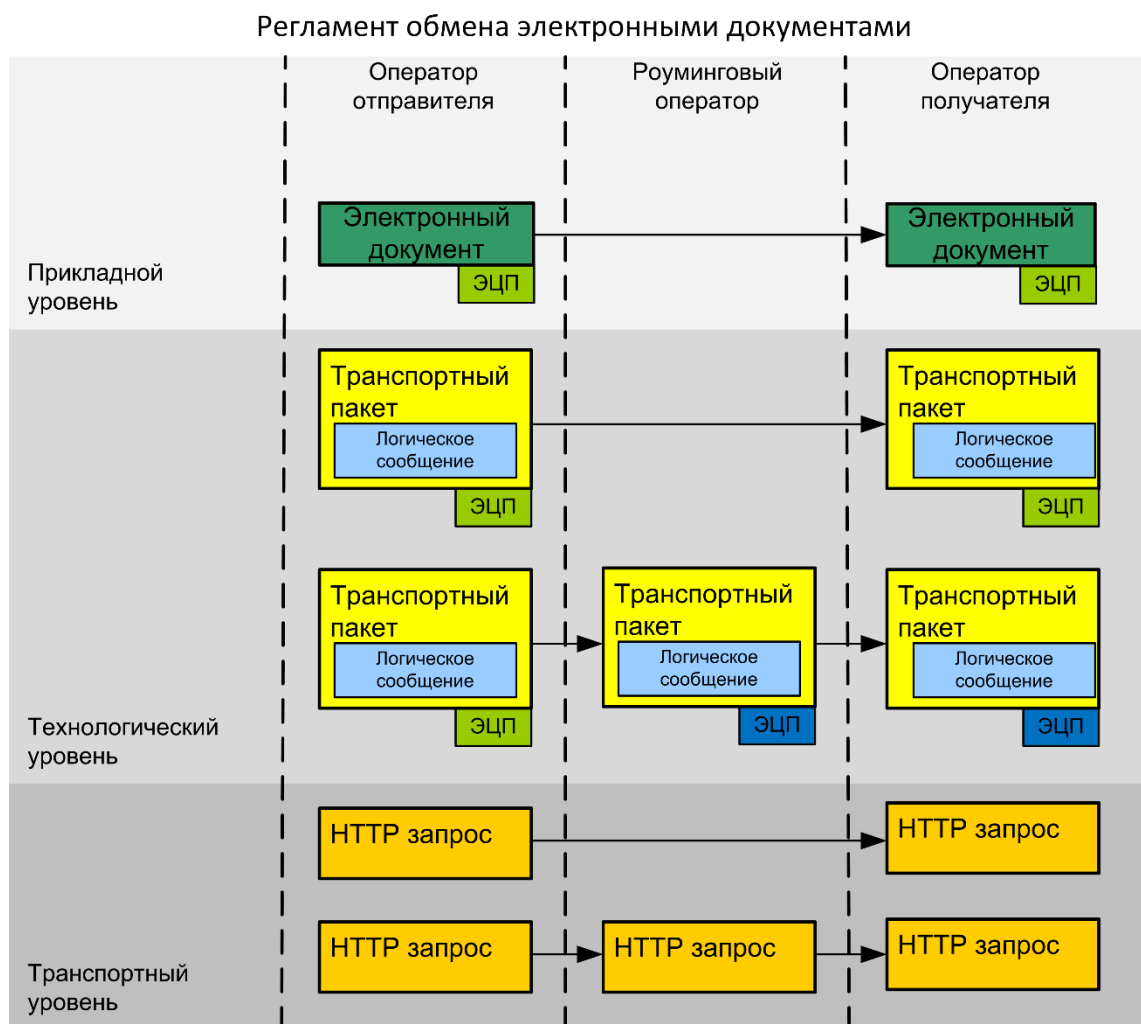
Регламент обмена электронными документами

Оператор отправителя

Роуминговый оператор

Оператор получателя

Прикладной уровень

Электронный документ
ЭЦП

Электронный документ
ЭЦП

Транспортный пакет
Логическое сообщение
ЭЦП

Транспортный пакет
Логическое сообщение
ЭЦП

Технологический уровень

Транспортный пакет
Логическое сообщение
ЭЦП

Транспортный пакет
Логическое сообщение
ЭЦП

Транспортный пакет
Логическое сообщение
ЭЦП

HTTP запрос

HTTP запрос

Транспортный уровень

HTTP запрос

HTTP запрос

HTTP запрос